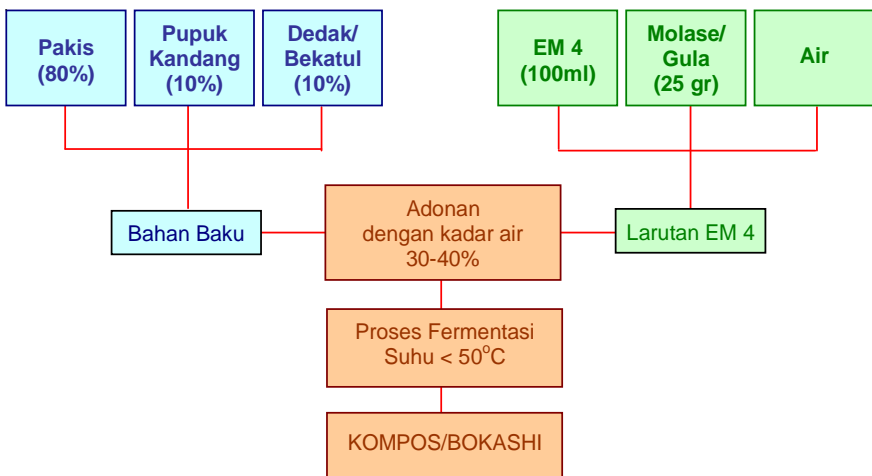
Pakis (80%)

Pupuk Kandang (10%)

Dedak/ Bekatul (10%)

EM 4 (100ml)

Molase/ Gula (25 gr)

Air

Bahan Baku

Adonan dengan kadar air 30-40%

Larutan EM 4

Proses Fermentasi Suhu < $50^{o}C$

KOMPOS/BOKASHI